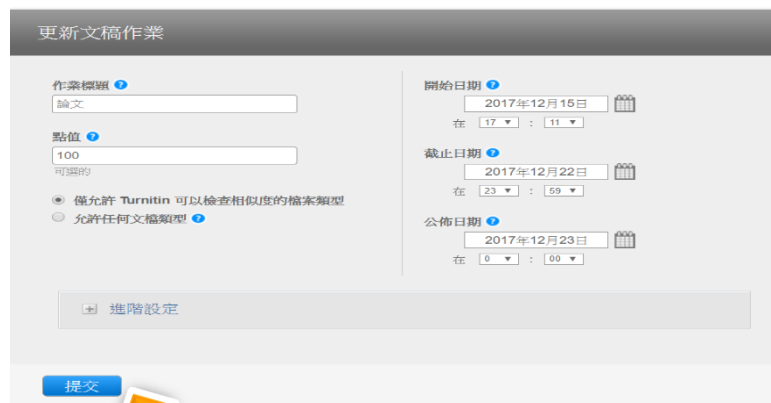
更新文稿作業

作業標題 ?
論文

點值 ?
100
可選的

僅允許 Turnitin 可以檢查相似度的檔案類型
允許任何文檔類型 ?

開始日期 ?
2017年12月15日
在 17 : 11

截止日期 ?
2017年12月22日
在 23 : 59

公佈日期 ?
2017年12月23日
在 0 : 00

進階設定

提交